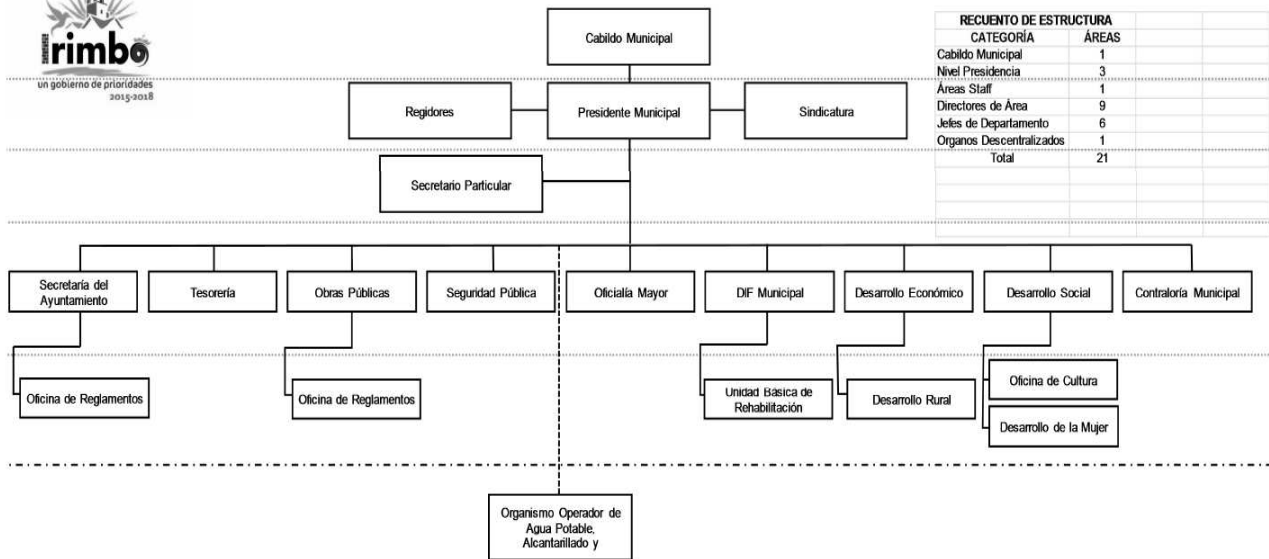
rimbo
un gobierno de prioridades
2015-2018

Cabildo Municipal

Regidores

Presidente Municipal

Sindicatura

Secretario Particular

| RECUENTO DE ESTRUCTURA | |
|---|---|
| CATEGORÍA | ÁREAS |
| Cabildo Municipal | 1 |
| Nivel Presidencia | 3 |
| Áreas Staff | 1 |
| Directores de Área | 9 |
| Jefes de Departamento | 6 |
| Organos Descentralizados | 1 |
| Total | 21 |

Secretaría del Ayuntamiento

Tesorería

Obras Públicas

Seguridad Pública

Oficialía Mayor

DIF Municipal

Desarrollo Económico

Desarrollo Social

Contraloría Municipal

Oficina de Reglamentos

Oficina de Reglamentos

Unidad Básica de Rehabilitación

Desarrollo Rural

Oficina de Cultura

Desarrollo de la Mujer

Organismo Operador de Agua Potable, Alcantarillado y